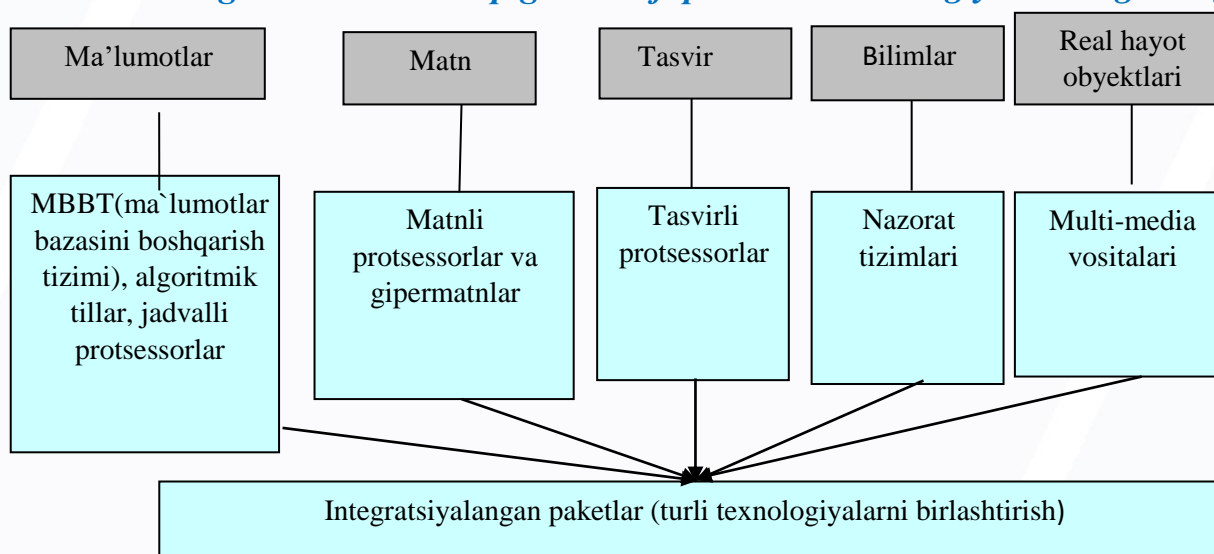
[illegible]

Ma’lumotlar

Matn

Tasvir

Bilimlar

Real hayot obyektlari

MBBT(ma`lumotlar bazasini boshqarish tizimi), algoritmik tillar, jadvalli protsessorlar

Matnli protsessorlar va gipermatnlar

Tasvirli protsessorlar

Nazorat tizimlari

Multi-media vositalari

Integratsiyalangan paketlar (turli texnologiyalarni birlashtirish)